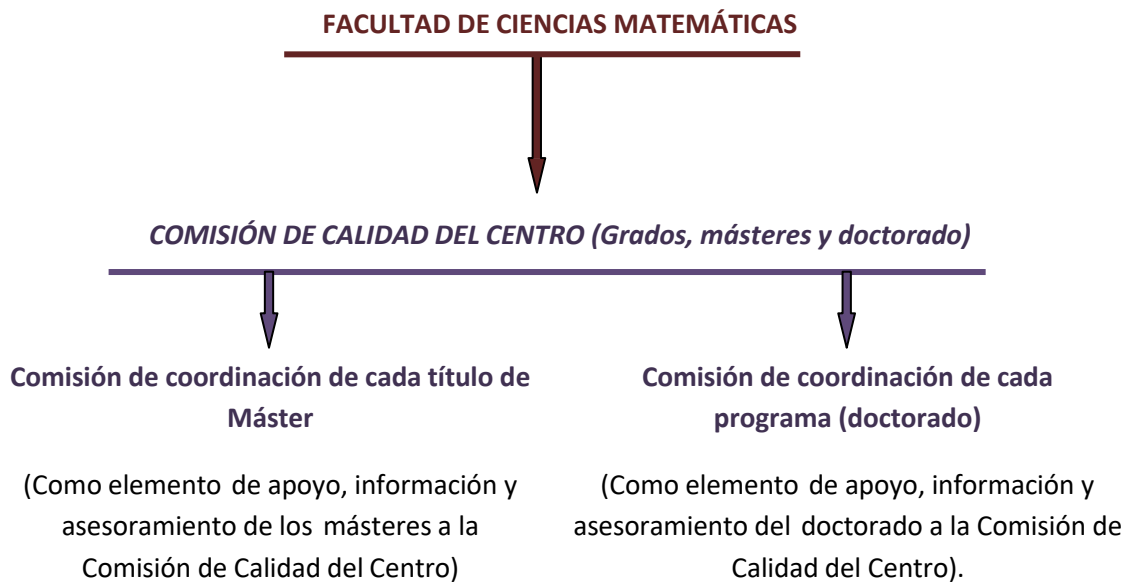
FACULTAD DE CIENCIAS MATEMÁTICAS

COMISIÓN DE CALIDAD DEL CENTRO (Grados, másteres y doctorado)

Comisión de coordinación de cada título de Máster

(Como elemento de apoyo, información y asesoramiento de los másteres a la Comisión de Calidad del Centro)

Comisión de coordinación de cada programa (doctorado)

(Como elemento de apoyo, información y asesoramiento del doctorado a la Comisión de Calidad del Centro).